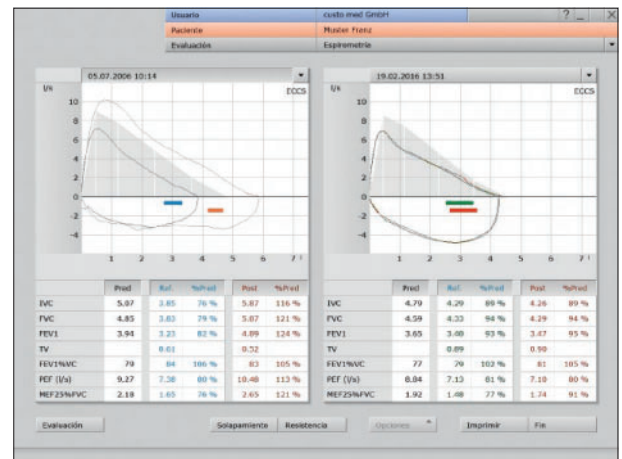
Usuario | custo med GmbH | ? _ X
Paciente | Muster Franz
Evaluación | Espirometría

05.07.2006 10:14
l/s
ECCS
10
8
6
4
2
0
-2
-4
1 2 3 4 5 6 7 l

19.02.2016 13:51
l/s
ECCS
10
8
6
4
2
0
-2
-4
1 2 3 4 5 6 7 l

| | Pred | Ref. | %Pred | Post | %Pred |
|---|---|---|---|---|---|
| IVC | 5.07 | 3.85 | 76 % | 5.87 | 116 % |
| FVC | 4.85 | 3.83 | 79 % | 5.87 | 121 % |
| FEV1 | 3.94 | 3.23 | 82 % | 4.89 | 124 % |
| TV | | 0.01 | | 0.52 | |
| FEV1%VC | 79 | 84 | 106 % | 83 | 105 % |
| PEF (l/s) | 9.27 | 7.38 | 80 % | 10.48 | 113 % |
| MEF25%FVC | 2.18 | 1.65 | 76 % | 2.65 | 121 % |

| | Pred | Ref. | %Pred | Post | %Pred |
|---|---|---|---|---|---|
| IVC | 4.79 | 4.29 | 89 % | 4.26 | 89 % |
| FVC | 4.59 | 4.33 | 94 % | 4.29 | 94 % |
| FEV1 | 3.65 | 3.40 | 93 % | 3.47 | 95 % |
| TV | | 0.89 | | 0.90 | |
| FEV1%VC | 77 | 79 | 102 % | 81 | 105 % |
| PEF (l/s) | 8.84 | 7.13 | 81 % | 7.10 | 80 % |
| MEF25%FVC | 1.92 | 1.48 | 77 % | 1.74 | 91 % |

Evaluación
Solapamiento
Resistencia
Opciones
Imprimir
Fin